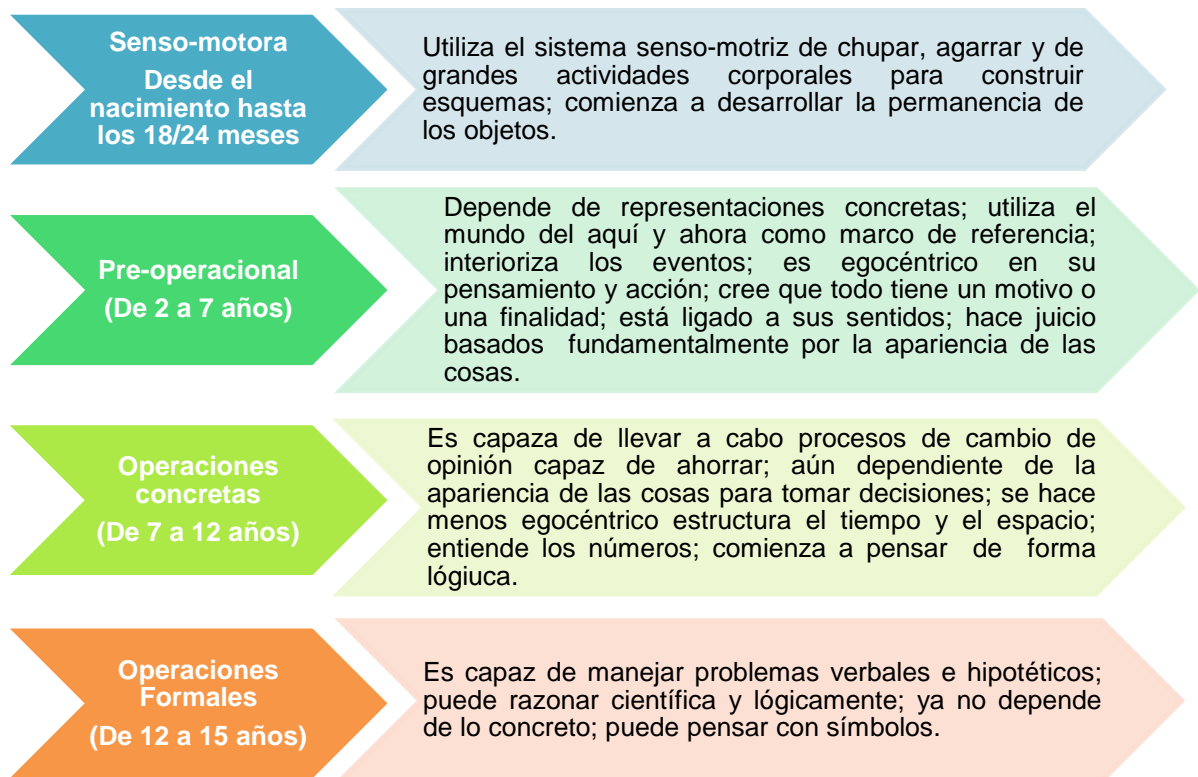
Senso-motora
Desde el nacimiento hasta los 18/24 meses

Utiliza el sistema senso-motriz de chupar, agarrar y de grandes actividades corporales para construir esquemas; comienza a desarrollar la permanencia de los objetos.

Pre-operacional
(De 2 a 7 años)

Depende de representaciones concretas; utiliza el mundo del aquí y ahora como marco de referencia; interioriza los eventos; es egocéntrico en su pensamiento y acción; cree que todo tiene un motivo o una finalidad; está ligado a sus sentidos; hace juicio basados fundamentalmente por la apariencia de las cosas.

Operaciones concretas
(De 7 a 12 años)

Es capaza de llevar a cabo procesos de cambio de opinión capaz de ahorrar; aún dependiente de la apariencia de las cosas para tomar decisiones; se hace menos egocéntrico estructura el tiempo y el espacio; entiende los números; comienza a pensar de forma lógiuca.

Operaciones Formales
(De 12 a 15 años)

Es capaz de manejar problemas verbales e hipotéticos; puede razonar científica y lógicamente; ya no depende de lo concreto; puede pensar con símbolos.